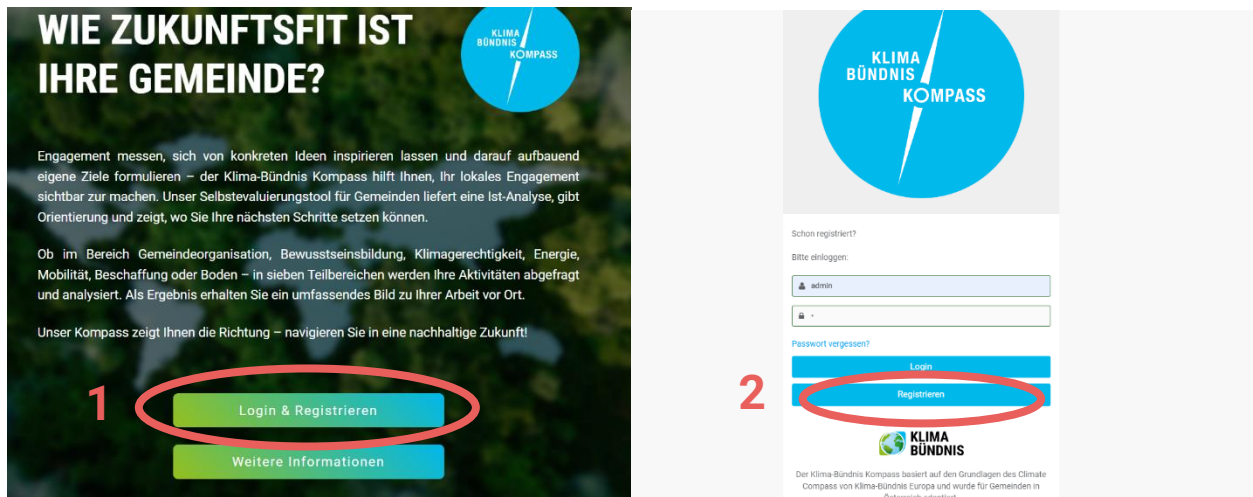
WIE ZUKUNFTSFIT IST IHRE GEMEINDE?

KLIMA BÜNDNIS KOMPASS

Engagement messen, sich von konkreten Ideen inspirieren lassen und darauf aufbauend eigene Ziele formulieren – der Klima-Bündnis Kompass hilft Ihnen, Ihr lokales Engagement sichtbar zur machen. Unser Selbstevaluierungstool für Gemeinden liefert eine Ist-Analyse, gibt Orientierung und zeigt, wo Sie Ihre nächsten Schritte setzen können.

Ob im Bereich Gemeindeorganisation, Bewusstseinsbildung, Klimagerechtigkeit, Energie, Mobilität, Beschaffung oder Boden – in sieben Teilbereichen werden Ihre Aktivitäten abgefragt und analysiert. Als Ergebnis erhalten Sie ein umfassendes Bild zu Ihrer Arbeit vor Ort.

Unser Kompass zeigt Ihnen die Richtung – navigieren Sie in eine nachhaltige Zukunft!

1

Login & Registrieren

Weitere Informationen

KLIMA BÜNDNIS KOMPASS

Schon registriert?

Bitte einloggen:

admin

Passwort vergessen?

Login

2

Registrieren

KLIMA BÜNDNIS

Der Klima-Bündnis Kompass basiert auf den Grundlagen des Climate Compass von Klima-Bündnis Europa und wurde für Gemeinden in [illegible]